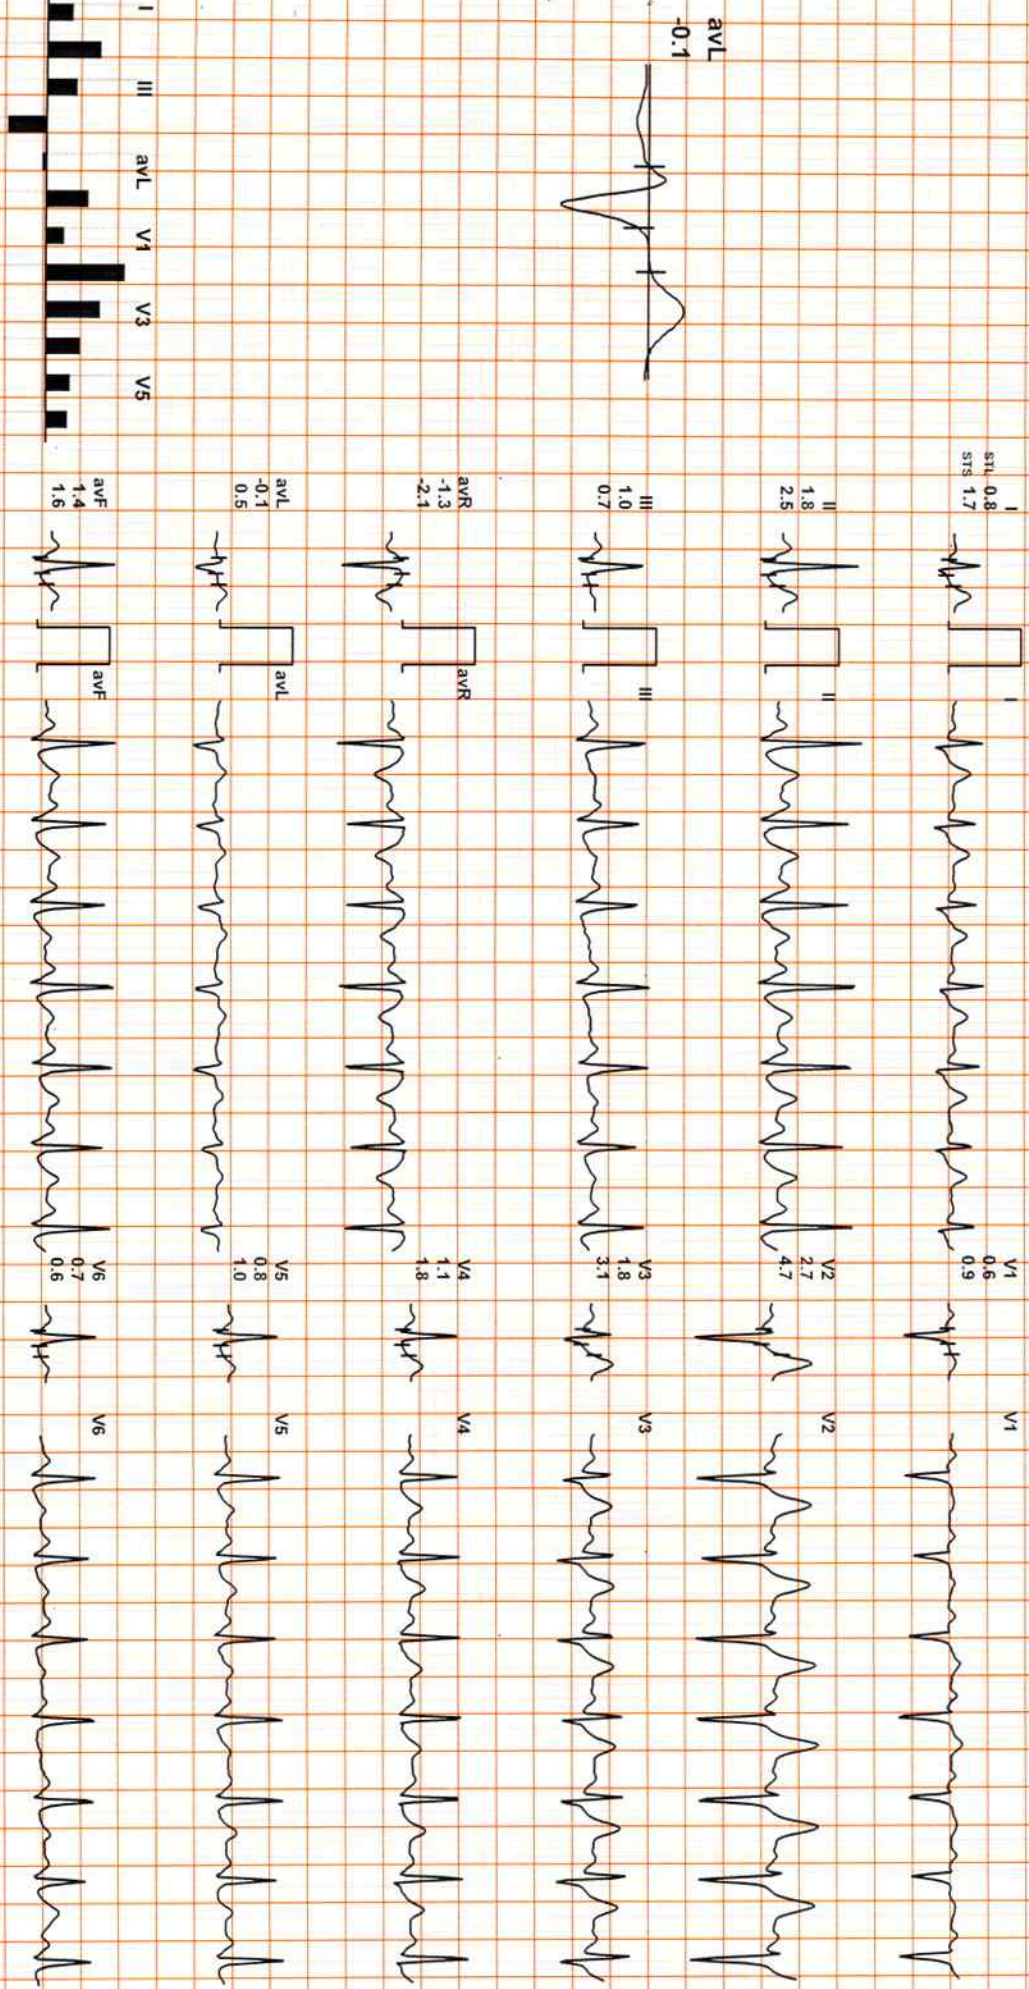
avL
-0.1

I
III
avL
V1
V3
V5

I
STL 0.8
STS 1.7

II
1.8
2.5

III
1.0
0.7

avR
-1.3
-2.1

avL
-0.1
0.5

avF
1.4
1.6

I
II
III
avR
avL
avF

V1
0.6
0.9

V2
2.7
4.7

V3
1.8
3.1

V4
1.1
1.8

V5
0.8
1.0

V6
0.7
0.6

V1
V2
V3
V4
V5
V6